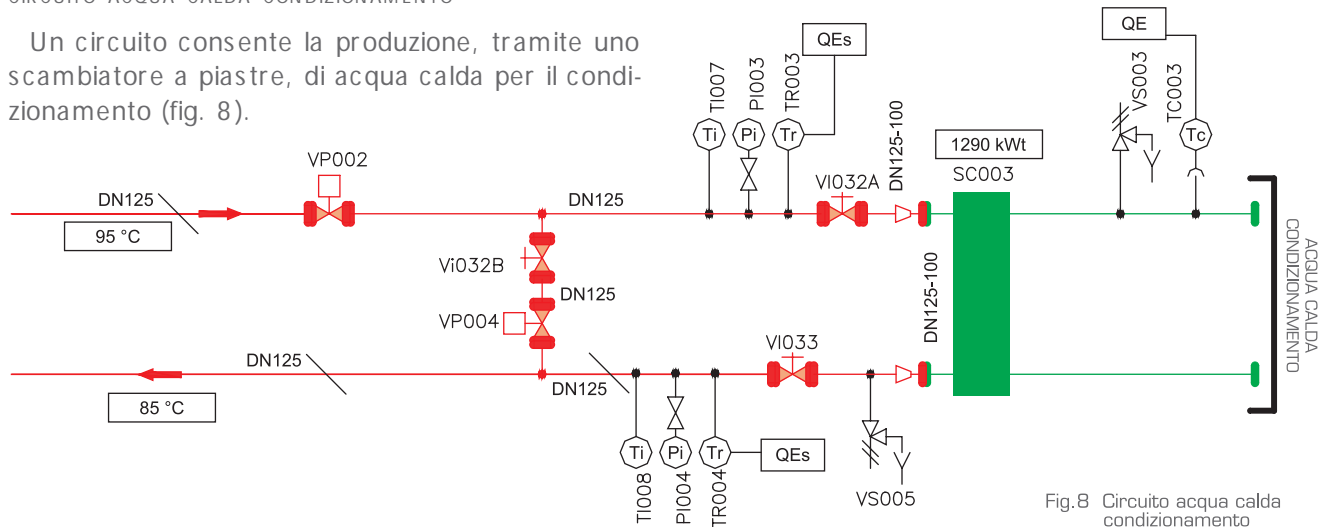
CIRCUITO ACQUA CALDA CONDIZIONAMENTO

Un circuito consente la produzione, tramite uno scambiatore a piastre, di acqua calda per il condizionamento (fig. 8).

QEs
QE
TI007
PI003
TR003
DN125-100
VS003
TC003
Ti
Pi
Tr
Tc
1290 kWt
VP002
SC003
VI032A
DN125
DN125
95 °C
Vi032B
DN125
DN125-100
ACQUA CALDA CONDIZIONAMENTO
VP004
VI033
DN125
DN125
85 °C
Ti
Pi
Tr
QEs
TI008
PI004
TR004
VS005

Fig.8 Circuito acqua calda condizionamento